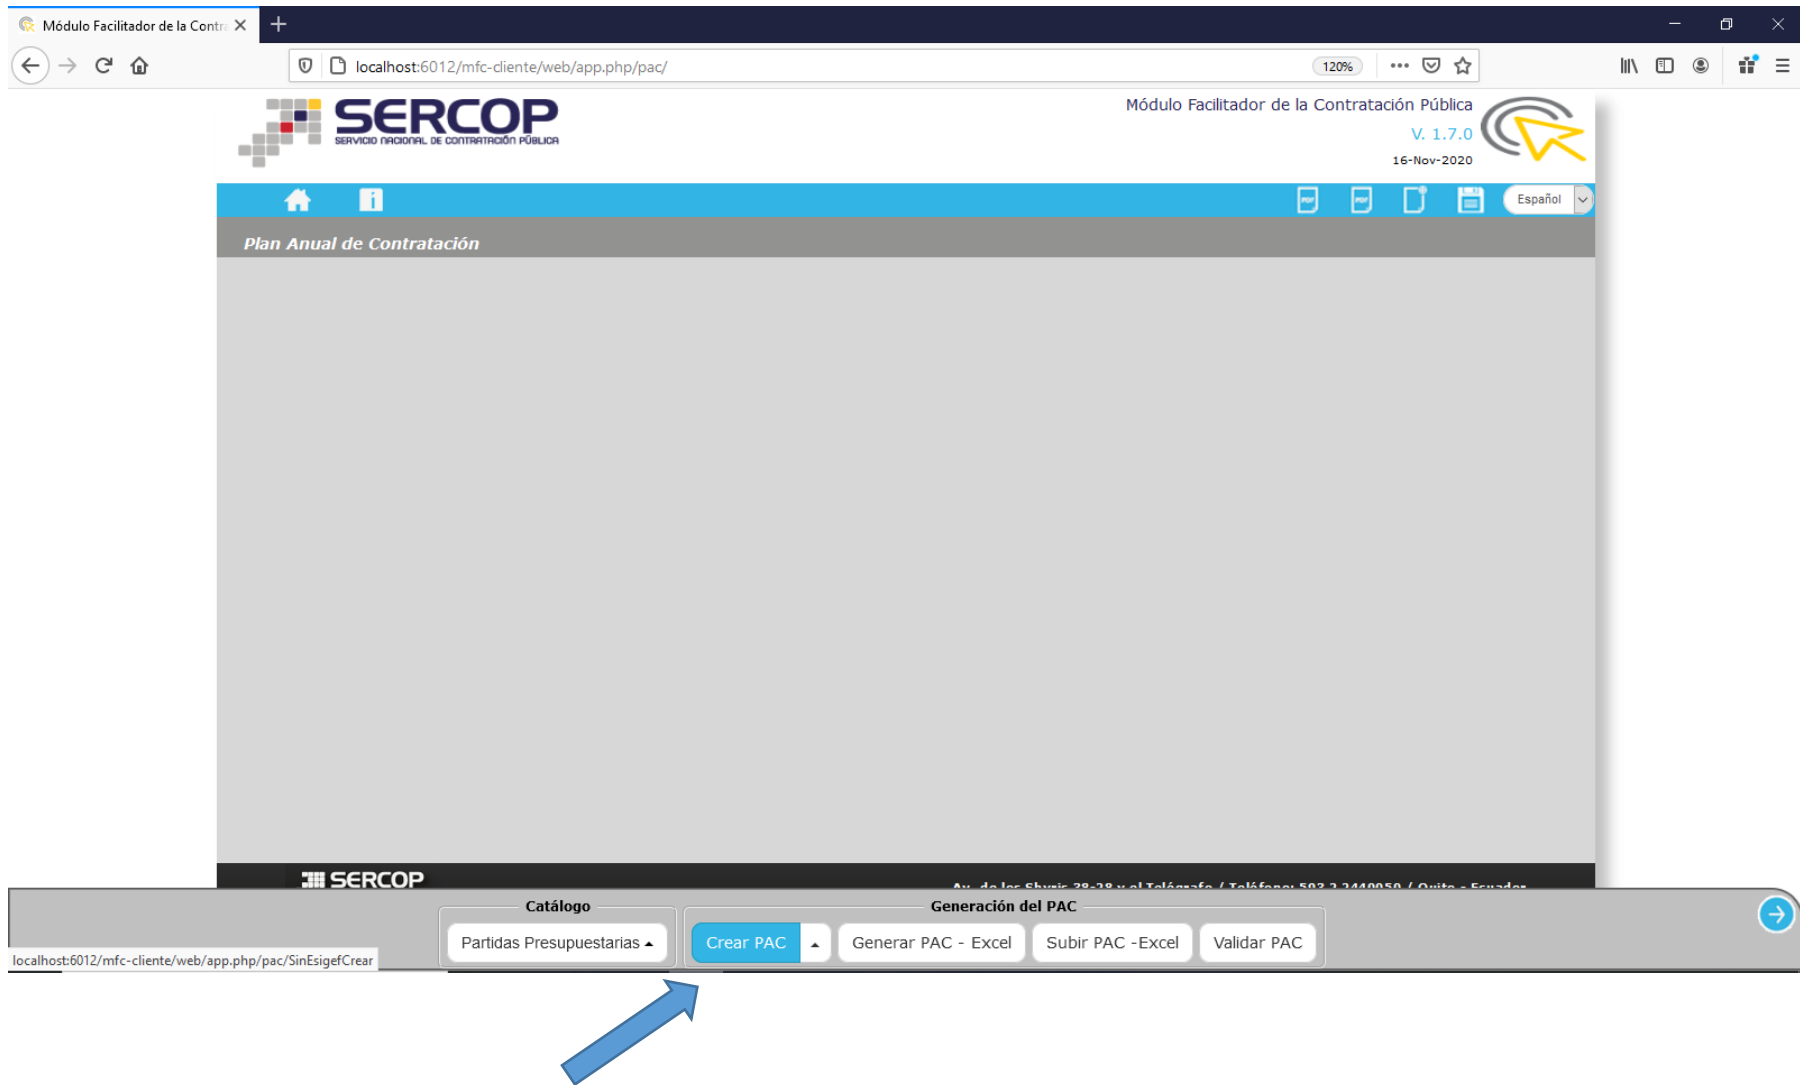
Módulo Facilitador de la Contr

localhost:6012/mfc-cliente/web/app.php/pac/

120%

SERCOP
SERVICIO NACIONAL DE CONTRATACIÓN PÚBLICA

Módulo Facilitador de la Contratación Pública
V. 1.7.0
16-Nov-2020

Español

Plan Anual de Contratación

SERCOP

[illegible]

Catálogo
Partidas Presupuestarias

Generación del PAC
Crear PAC
Generar PAC - Excel
Subir PAC -Excel
Validar PAC

localhost:6012/mfc-cliente/web/app.php/pac/SinEsigefCrear